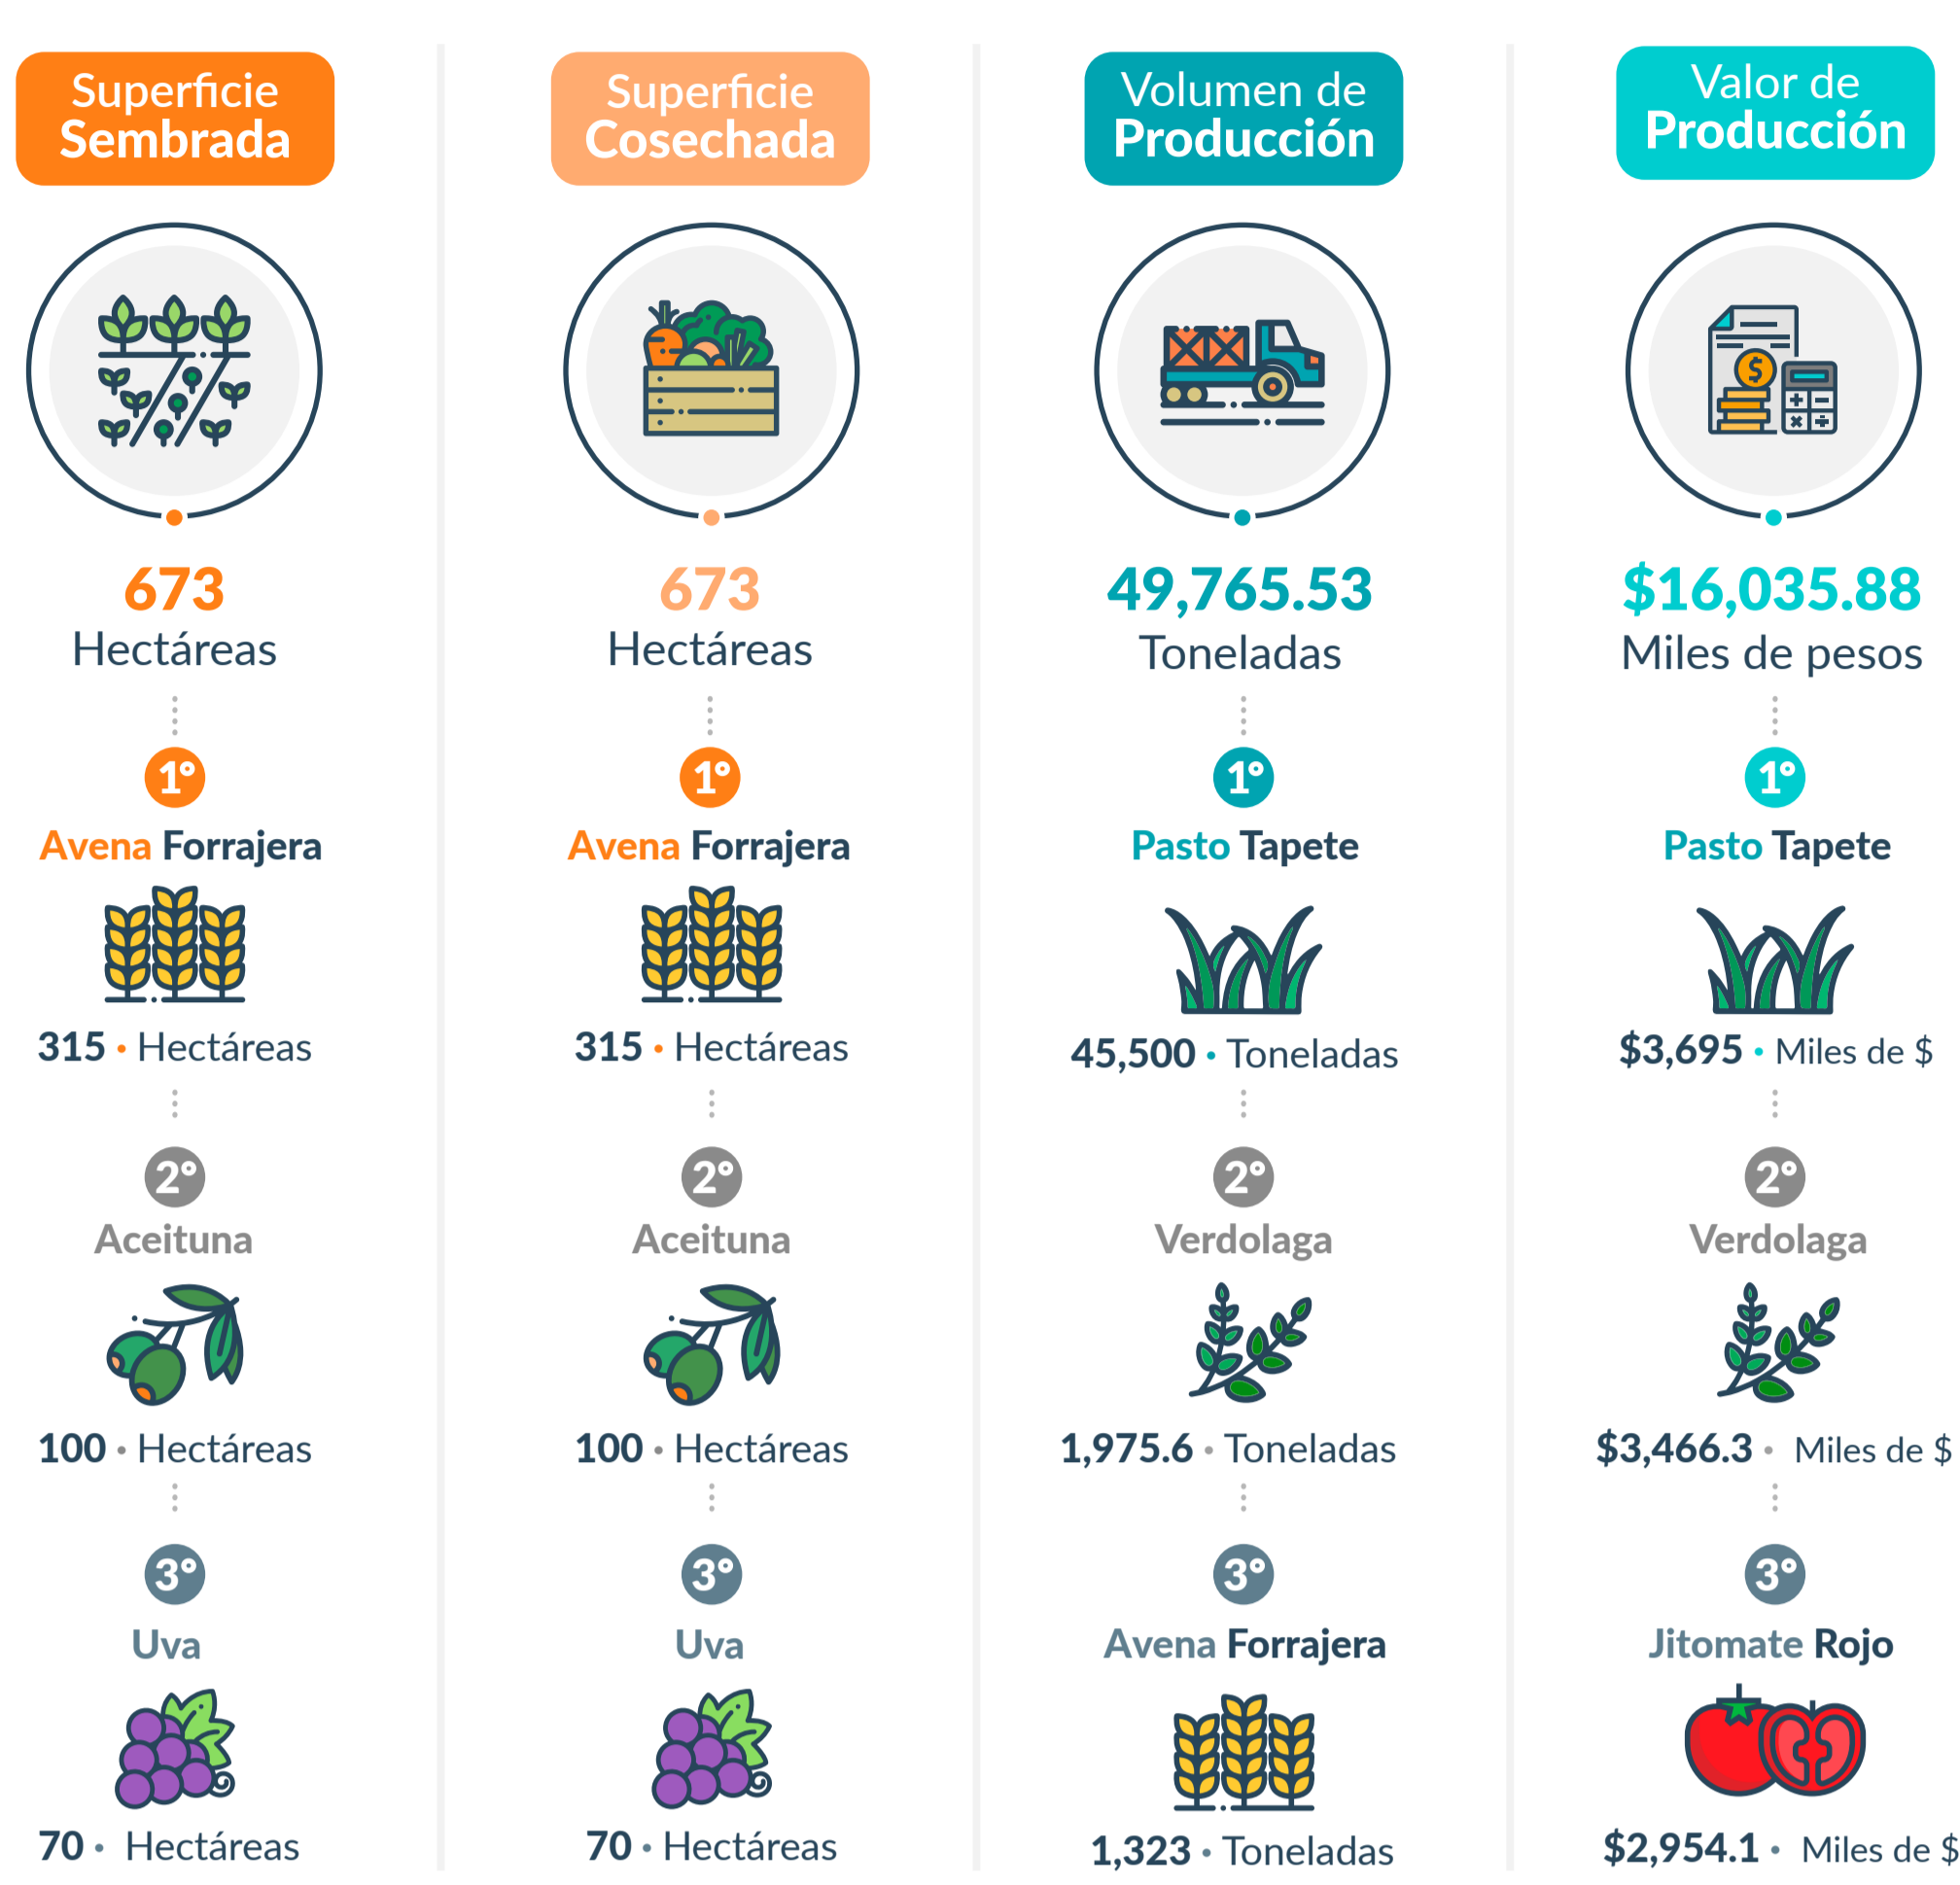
Superficie Sembrada

673
Hectáreas

1°
Avena Forrajera
315 • Hectáreas

2°
Aceituna
100 • Hectáreas

3°
Uva
70 • Hectáreas

Superficie Cosechada

673
Hectáreas

1°
Avena Forrajera
315 • Hectáreas

2°
Aceituna
100 • Hectáreas

3°
Uva
70 • Hectáreas

Volumen de Producción

49,765.53
Toneladas

1°
Pasto Tapete
45,500 • Toneladas

2°
Verdolaga
1,975.6 • Toneladas

3°
Avena Forrajera
1,323 • Toneladas

Valor de Producción

$16,035.88
Miles de pesos

1°
Pasto Tapete
$3,695 • Miles de $

2°
Verdolaga
$3,466.3 • Miles de $

3°
Jitomate Rojo
$2,954.1 • Miles de $